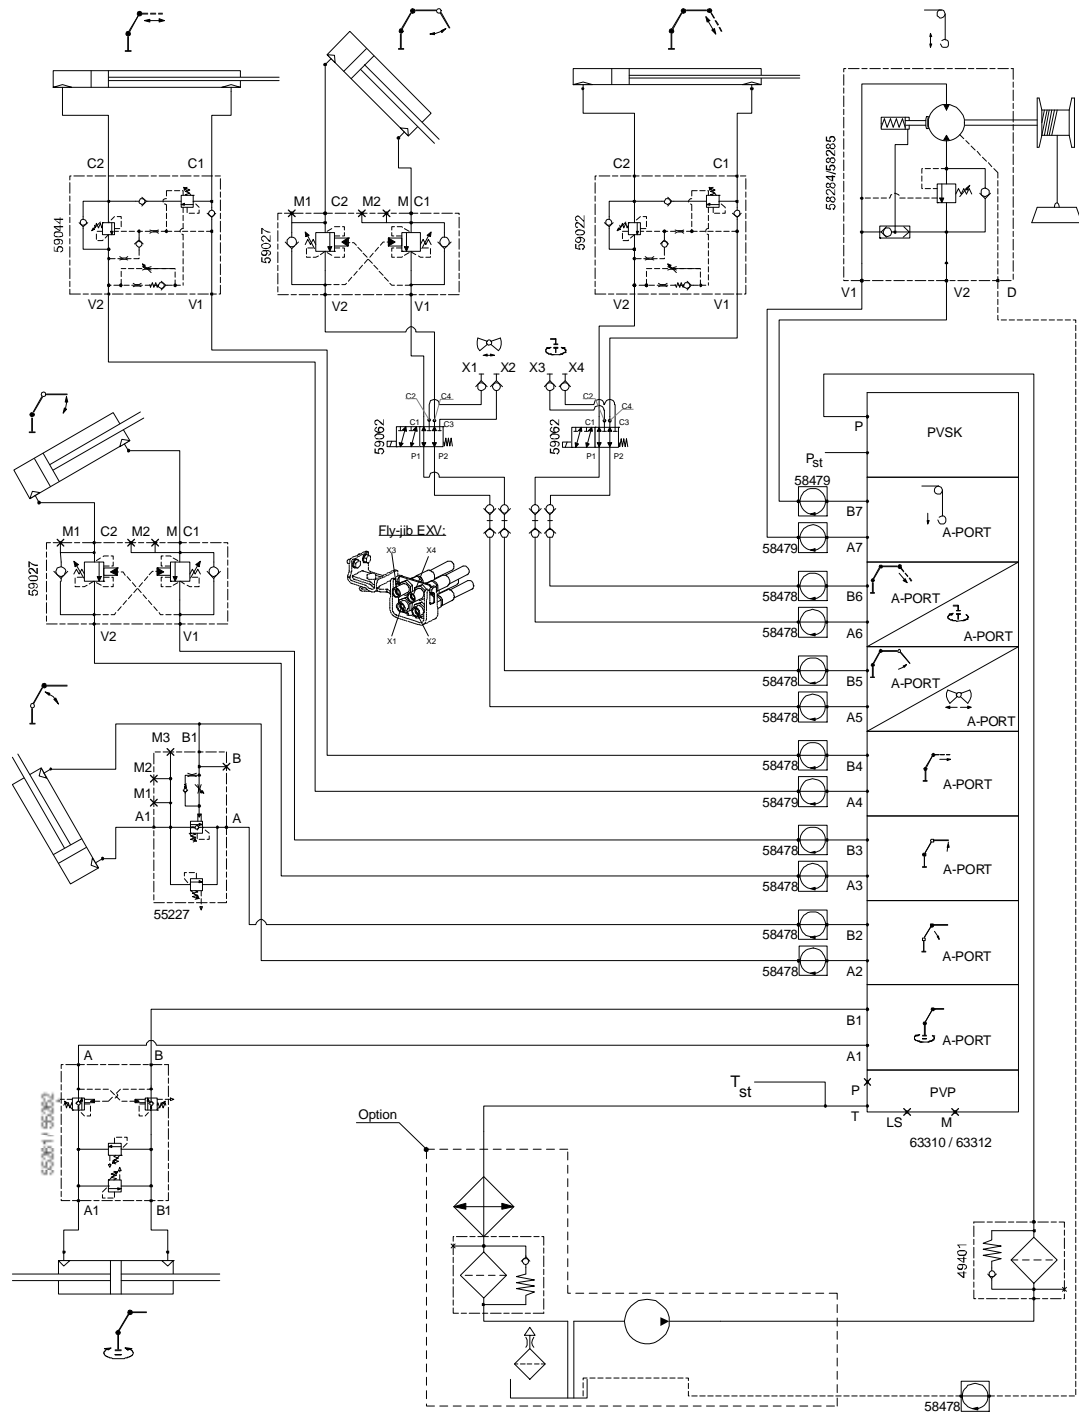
C2
C1
59044
V2
V1
M1
C2
M2
M
C1
59027
V2
V1
C2
C1
59022
V2
V1
58284/58285
V1
V2
D
X1
X2
X3
X4
C2
C4
C1
C3
59062
P1
P2
C2
C4
C1
C3
59062
P1
P2
P
PVSK
$P_{st}$
58479
B7
A-PORT
58479
A7
Fly-jib EXV:
X3
X4
X1
X2
M1
C2
M2
M
C1
59027
V2
V1
58478
B6
A-PORT
58478
A6
A-PORT
58478
B5
A-PORT
58478
A5
A-PORT
M3
B1
M2
B
M1
A1
A
55227
58478
B4
A-PORT
58479
A4
58478
B3
A-PORT
58478
A3
58478
B2
A-PORT
58478
A2
B1
A-PORT
A
B
A1
55361 / 55362
A1
B1
$T_{st}$
P
PVP
T
LS
M
63310 / 63312
Option
49401
58478